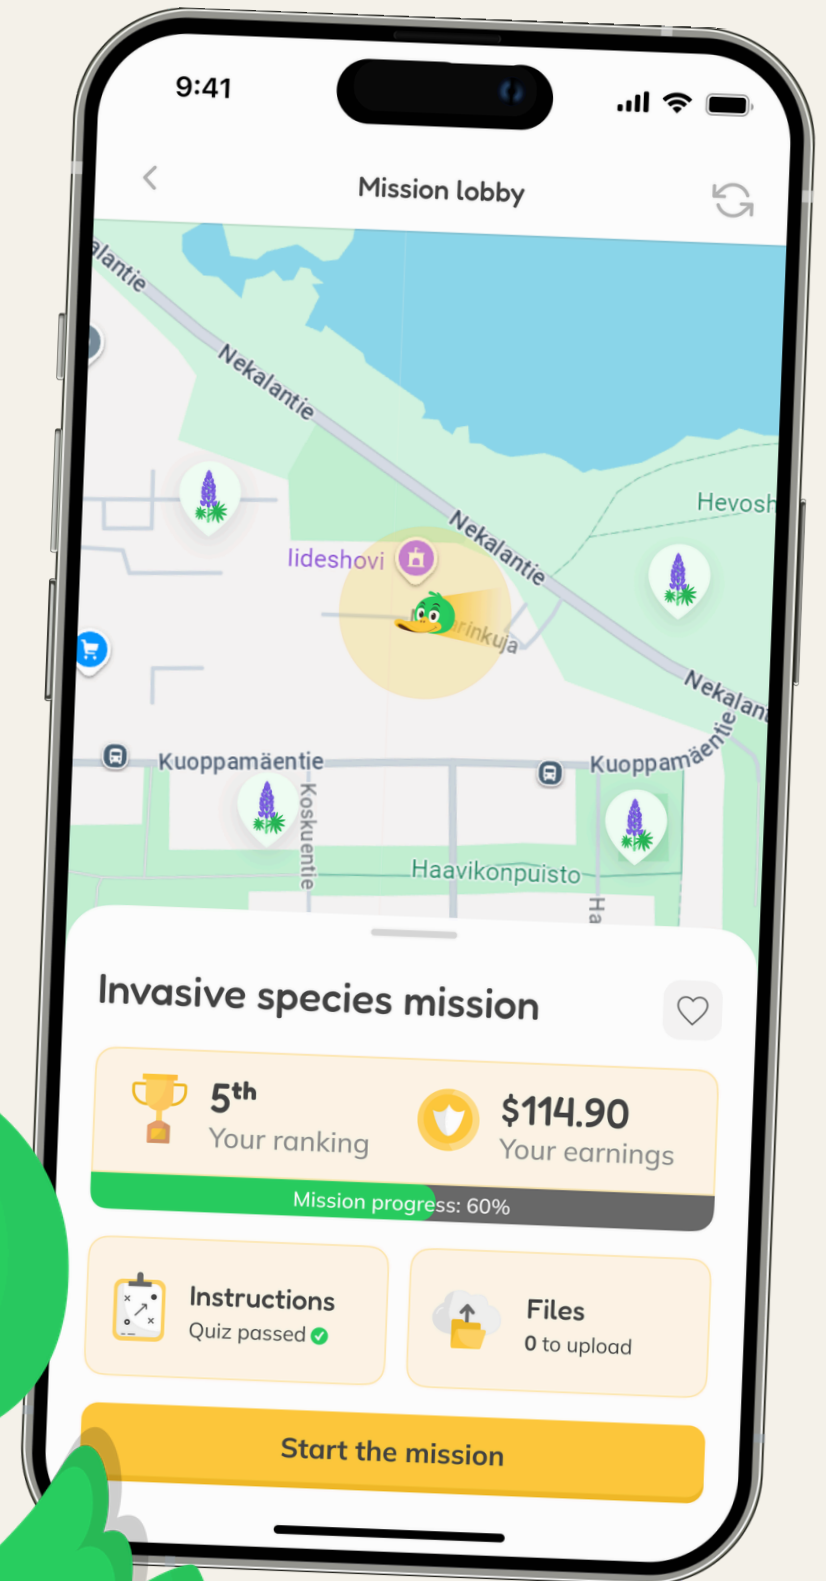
9:41

Mission lobby

alantie
Nekalantie
Nekalantie
Hevosh
lideshovi
rinkuja
Nekalan
Kuoppamäentie
Kuoppamäentie
Koskuentie
Haavikonpuisto
Ha

Invasive species mission

5th
Your ranking

$114.90
Your earnings

Mission progress: 60%

Instructions
Quiz passed

Files
0 to upload

Start the mission